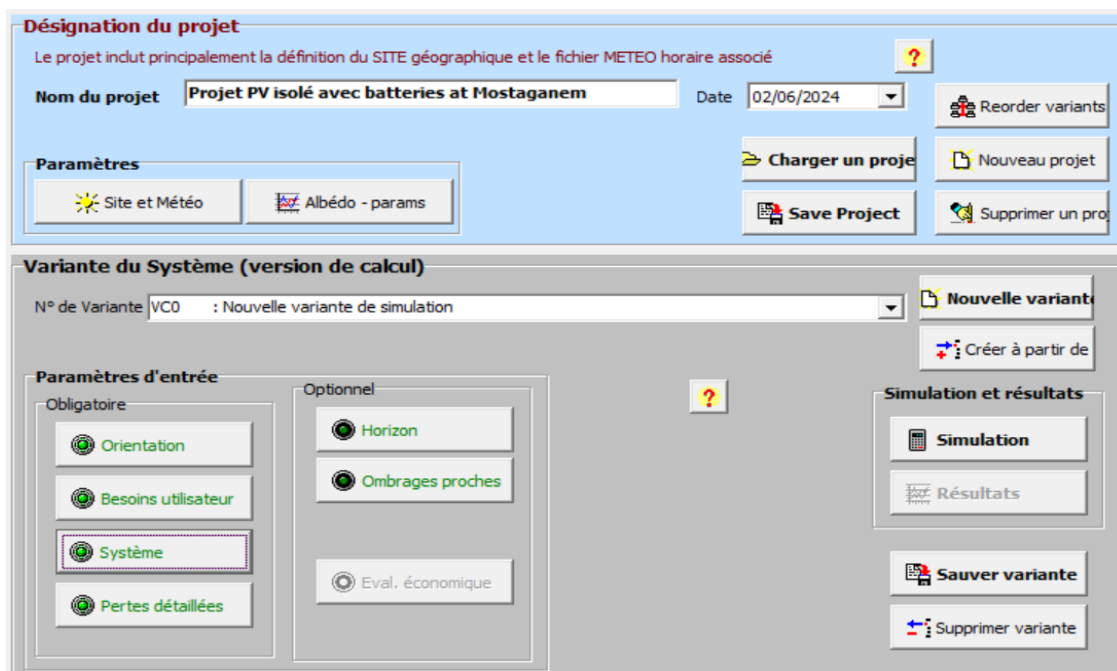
Désignation du projet

Le projet inclut principalement la définition du SITE géographique et le fichier METEO horaire associé

?

Nom du projet Projet PV isolé avec batteries at Mostaganem

Date 02/06/2024

Reorder variants

Paramètres

Site et Météo

Albédo - params

Charger un proje

Nouveau projet

Save Project

Supprimer un pro

Variante du Système (version de calcul)

N° de Variante VC0 : Nouvelle variante de simulation

Nouvelle variante

Créer à partir de

Paramètres d'entrée

Obligatoire

Orientation

Besoins utilisateur

Système

Pertes détaillées

Optionnel

Horizon

Ombrages proches

Eval. économique

?

Simulation et résultats

Simulation

Résultats

Sauver variante

Supprimer variante